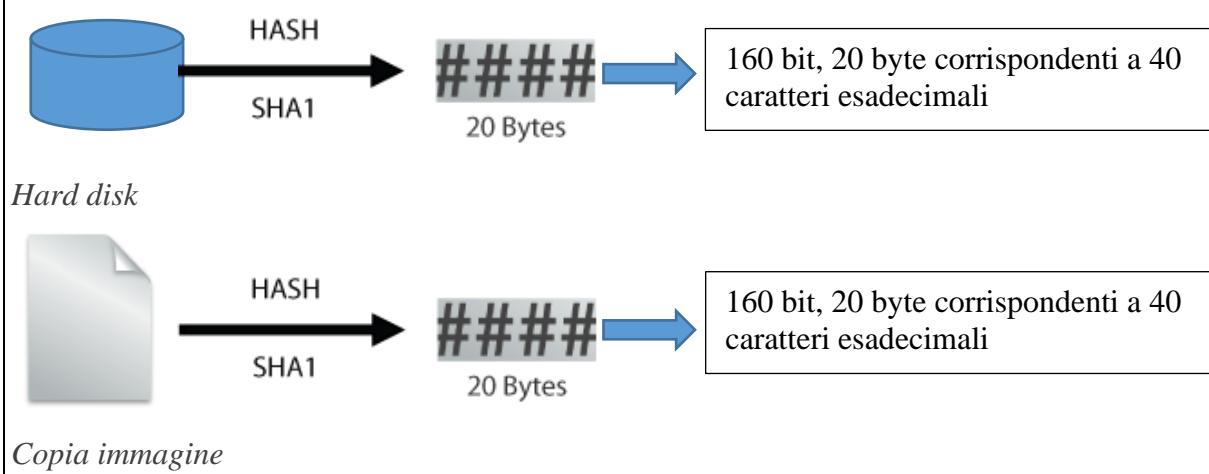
HASH

SHA1

####

20 Bytes

160 bit, 20 byte corrispondenti a 40 caratteri esadecimali

*Hard disk*

HASH

SHA1

####

20 Bytes

160 bit, 20 byte corrispondenti a 40 caratteri esadecimali

*Copia immagine*